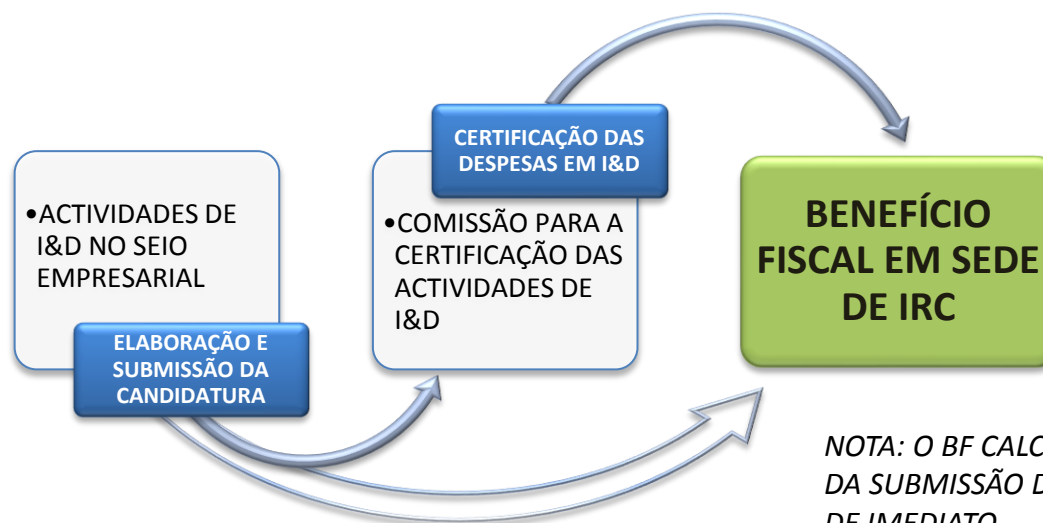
•ACTIVIDADES DE I&D NO SEIO EMPRESARIAL

ELABORAÇÃO E SUBMISSÃO DA CANDIDATURA

CERTIFICAÇÃO DAS DESPESAS EM I&D

•COMISSÃO PARA A CERTIFICAÇÃO DAS ACTIVIDADES DE I&D

BENEFÍCIO FISCAL EM SEDE DE IRC

NOTA: O BF CALC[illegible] DA SUBMISSÃO D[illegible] DE IMEDIATO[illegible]